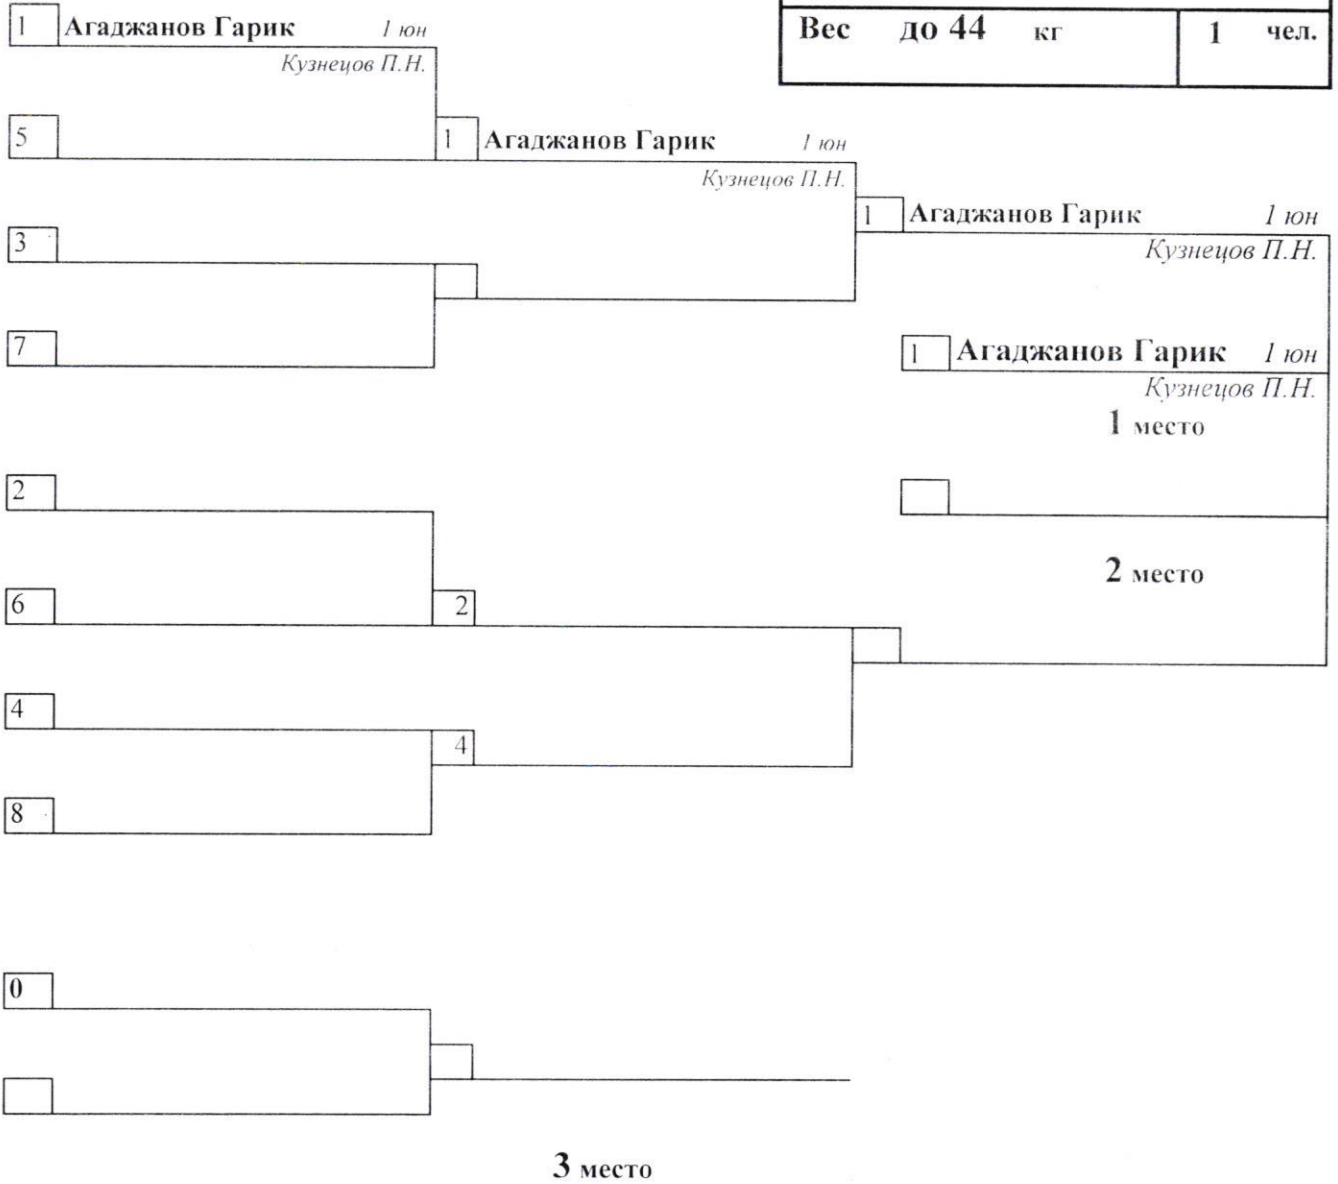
| Вес до 44 кг | 1 чел. |
|---|---|

1 Агаджанов Гарик 1 юн
Кузнецов П.Н.

5

1 Агаджанов Гарик 1 юн
Кузнецов П.Н.

3

7

1 Агаджанов Гарик 1 юн
Кузнецов П.Н.

1 Агаджанов Гарик 1 юн
Кузнецов П.Н.

1 место

2 место

2

6

2

4

4

8

0

3 место